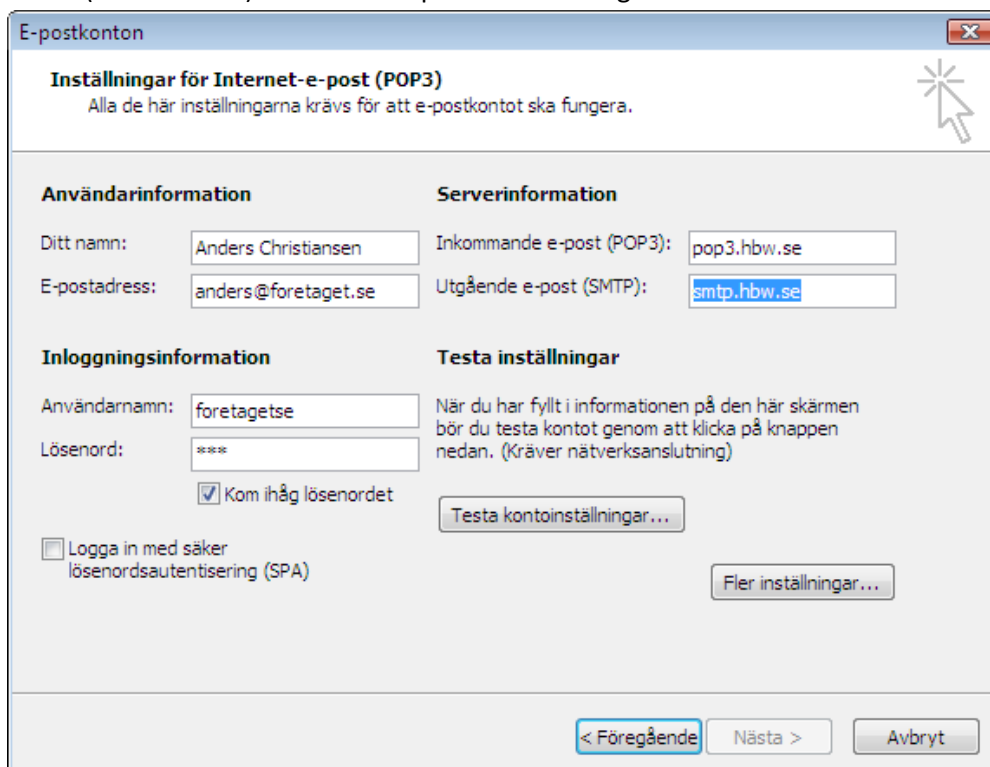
E-postkonton

Inställningar för Internet-e-post (POP3)
Alla de här inställningarna krävs för att e-postkontot ska fungera.

Användarinformation

Ditt namn: Anders Christiansen

E-postadress: anders@foretaget.se

Serverinformation

Inkommande e-post (POP3): pop3.hbw.se

Utgående e-post (SMTP): smtp.hbw.se

Inloggningsinformation

Användarnamn: foretagetse

Lösenord: ***

Kom ihåg lösenordet

Logga in med säker lösenordsautentisering (SPA)

Testa inställningar

När du har fyllt i informationen på den här skärmen bör du testa kontot genom att klicka på knappen nedan. (Kräver nätverksanslutning)

Testa kontoinställningar...

Fler inställningar...

< Föregående

Nästa >

Avbryt